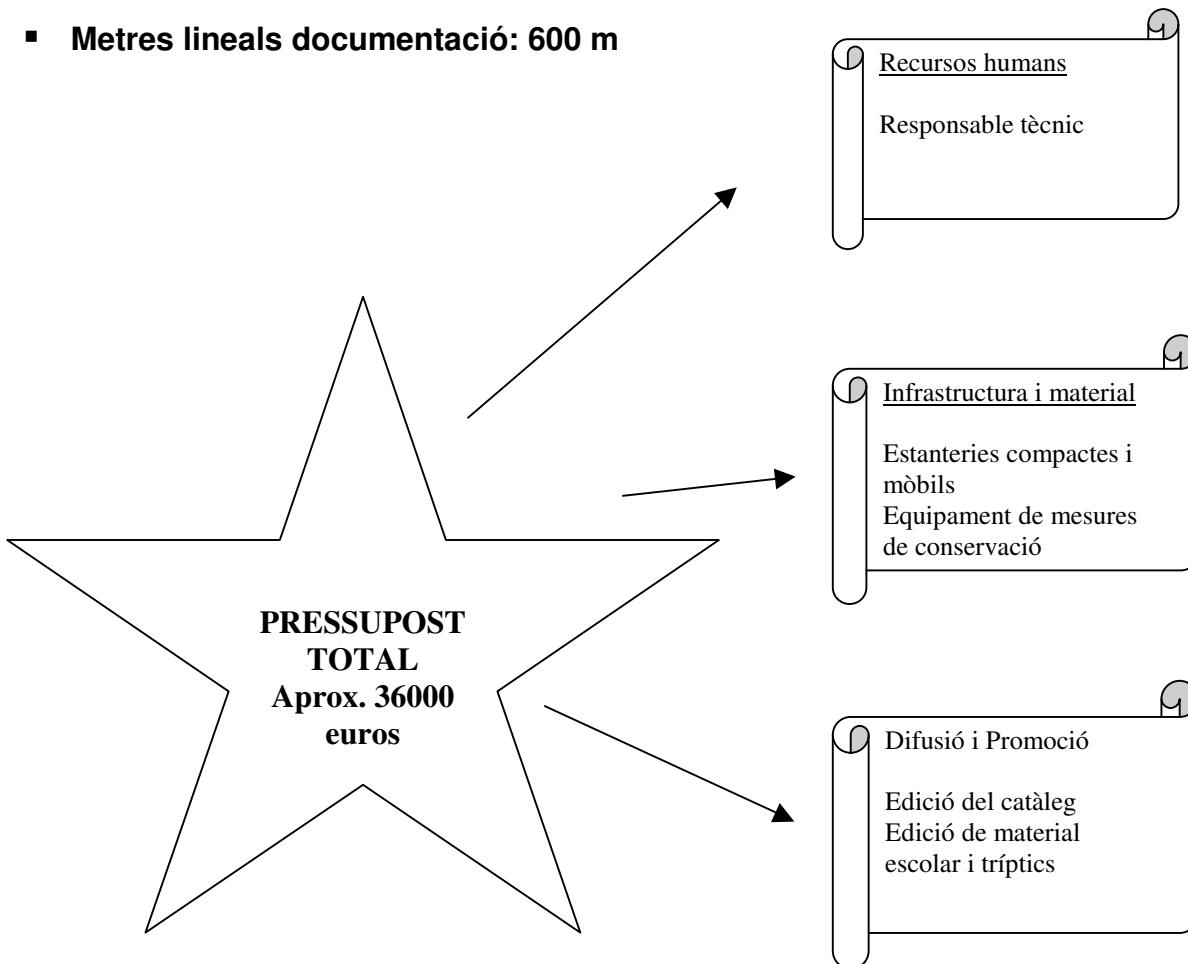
▪ **Metres lineals documentació: 600 m**

Recursos humans

Responsable tècnic

Infrastructura i material

Estanteries compactes i mòbils
Equipament de mesures de conservació

**PRESSUPOST TOTAL Aprox. 36000 euros**

Difusió i Promoció

Edició del catàleg
Edició de material escolar i tríptics